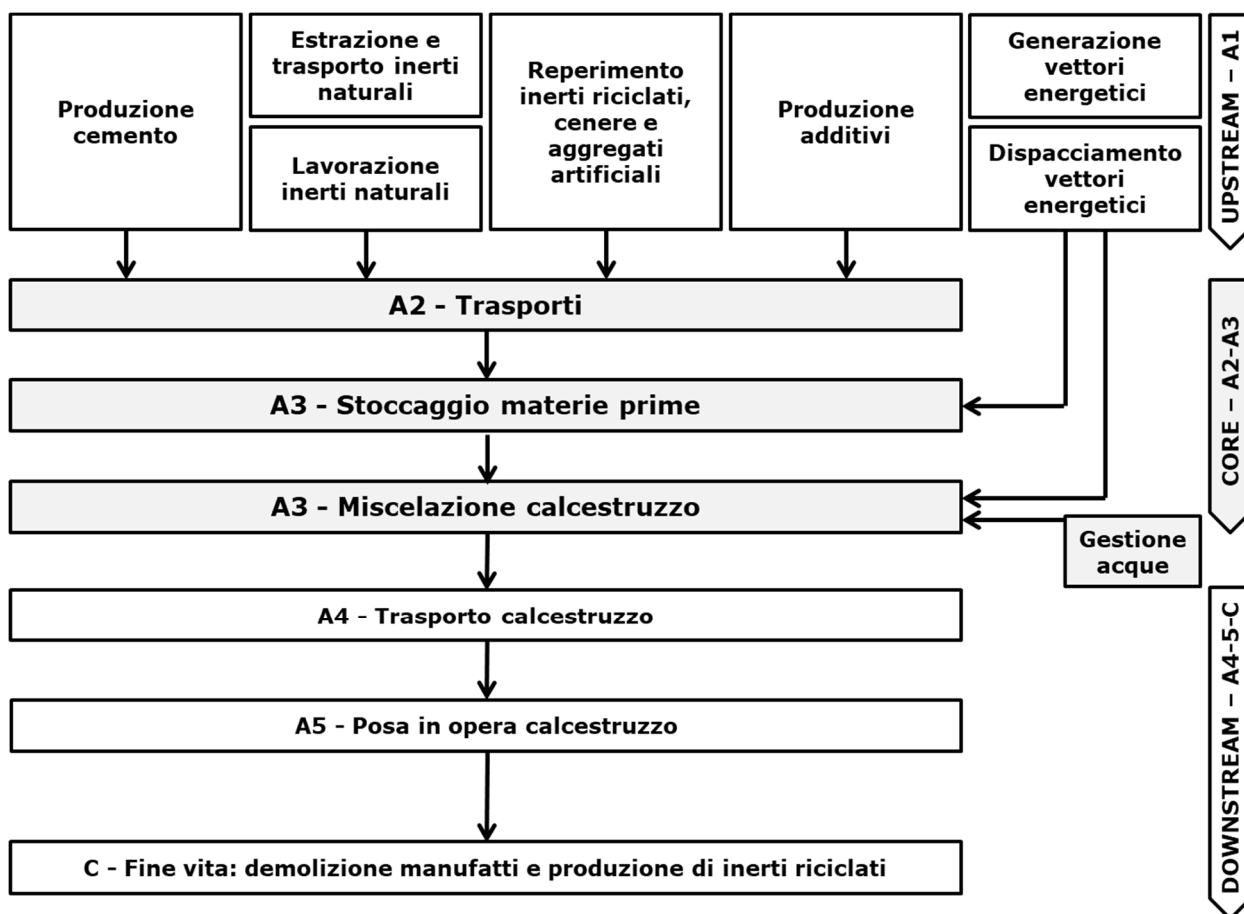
Produzione cemento

Estrazione e trasporto inerti naturali

Lavorazione inerti naturali

Reperimento inerti riciclati, cenere e aggregati artificiali

Produzione additivi

Generazione vettori energetici

Dispacciamento vettori energetici

UPSTREAM – A1

A2 - Trasporti

A3 - Stoccaggio materie prime

A3 - Miscelazione calcestruzzo

Gestione acque

CORE – A2-A3

A4 - Trasporto calcestruzzo

A5 - Posa in opera calcestruzzo

C - Fine vita: demolizione manufatti e produzione di inerti riciclati

DOWNSTREAM – A4-5-C